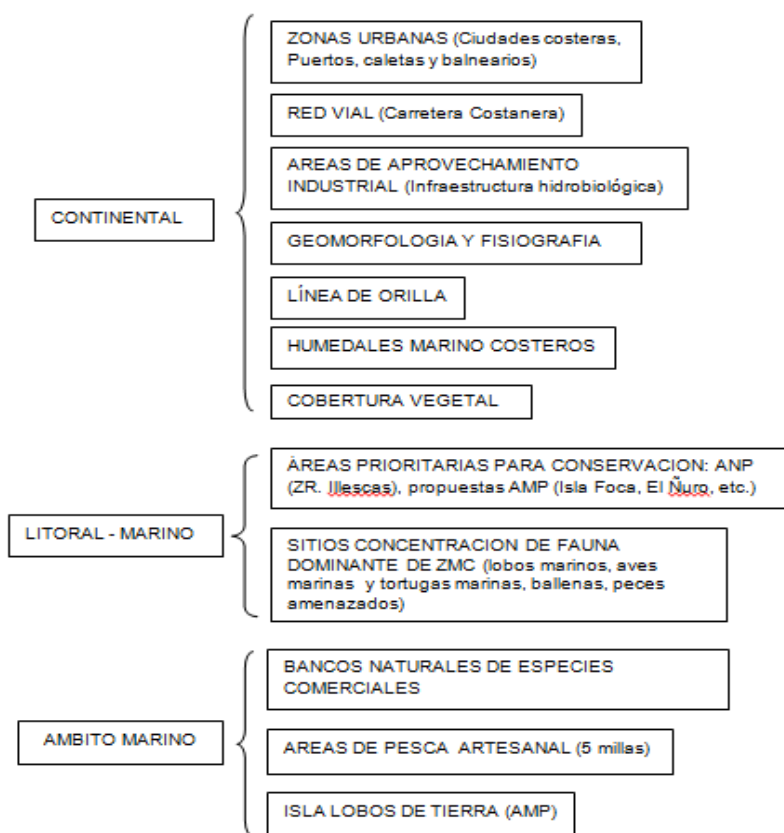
CONTINENTAL

ZONAS URBANAS (Ciudades costeras, Puertos, caletas y balnearios)

RED VIAL (Carretera Costanera)

AREAS DE APROVECHAMIENTO INDUSTRIAL (Infraestructura hidrobiológica)

GEOMORFOLOGIA Y FISIOGRAFIA

LÍNEA DE ORILLA

HUMEDALES MARINO COSTEROS

COBERTURA VEGETAL

LITORAL - MARINO

ÀREAS PRIORITARIAS PARA CONSERVACION: ANP (ZR. Illescas), propuestas AMP (Isla Foca, El Ñuro, etc.)

SITIOS CONCENTRACION DE FAUNA DOMINANTE DE ZMC (lobos marinos, aves marinas y tortugas marinas, ballenas, peces amenazados)

AMBITO MARINO

BANCOS NATURALES DE ESPECIES COMERCIALES

AREAS DE PESCA ARTESANAL (5 millas)

ISLA LOBOS DE TIERRA (AMP)